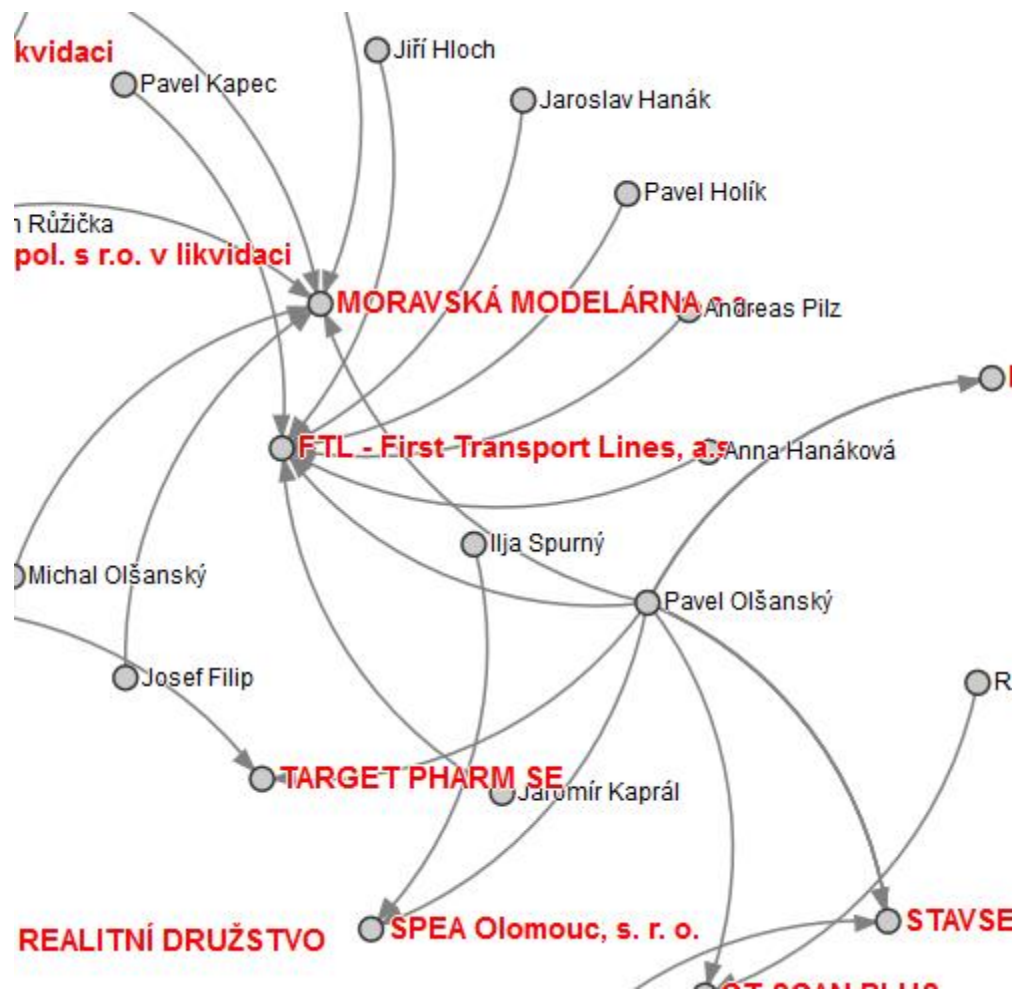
kvidaci

Jiří Hloch

Pavel Kapec

Jaroslav Hanák

Pavel Holík

Růžička

pol. s r.o. v likvidaci

MORAVSKÁ MODELÁRNA a.s.

Andreas Pilz

FTL - First Transport Lines, a.s.

Anna Hanáková

Ilja Spurný

Michal Olšanský

Pavel Olšanský

Josef Filip

R

TARGET PHARM SE

Jaromír Kaprál

REALITNÍ DRUŽSTVO

SPEA Olomouc, s. r. o.

STAVSE

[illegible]